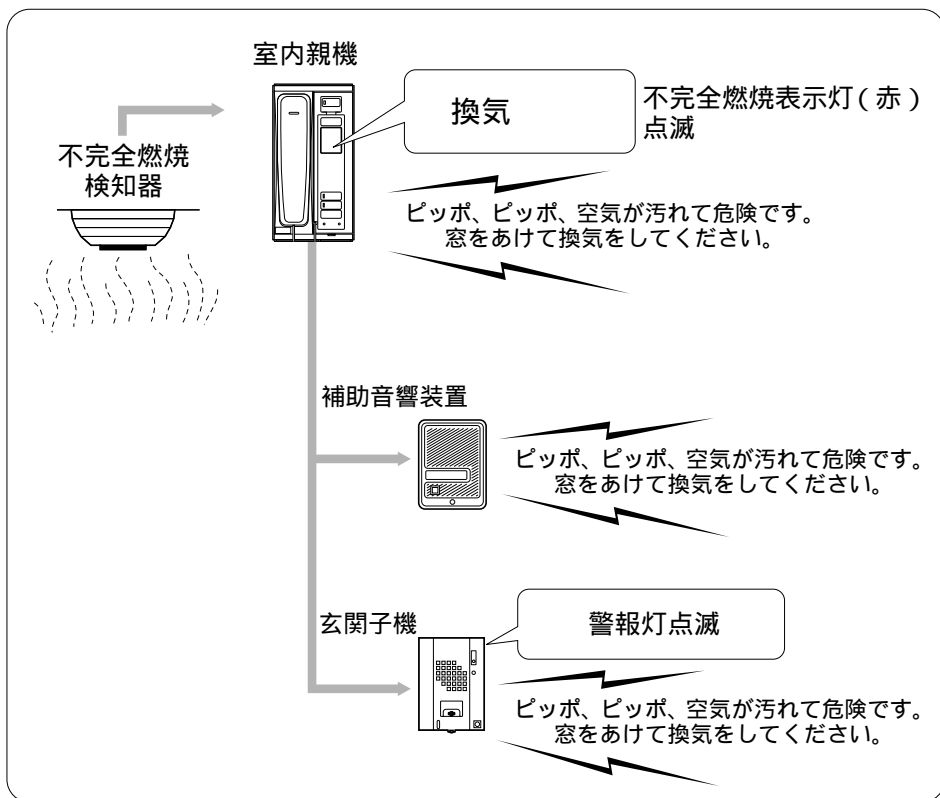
室内親機

換気

不完全燃焼表示灯（赤）点滅

不完全燃焼検知器

ピッポ、ピッポ、空気が汚れて危険です。
窓をあけて換気をしてください。

補助音響装置

ピッポ、ピッポ、空気が汚れて危険です。
窓をあけて換気をしてください。

玄関子機

警報灯点滅

ピッポ、ピッポ、空気が汚れて危険です。
窓をあけて換気をしてください。